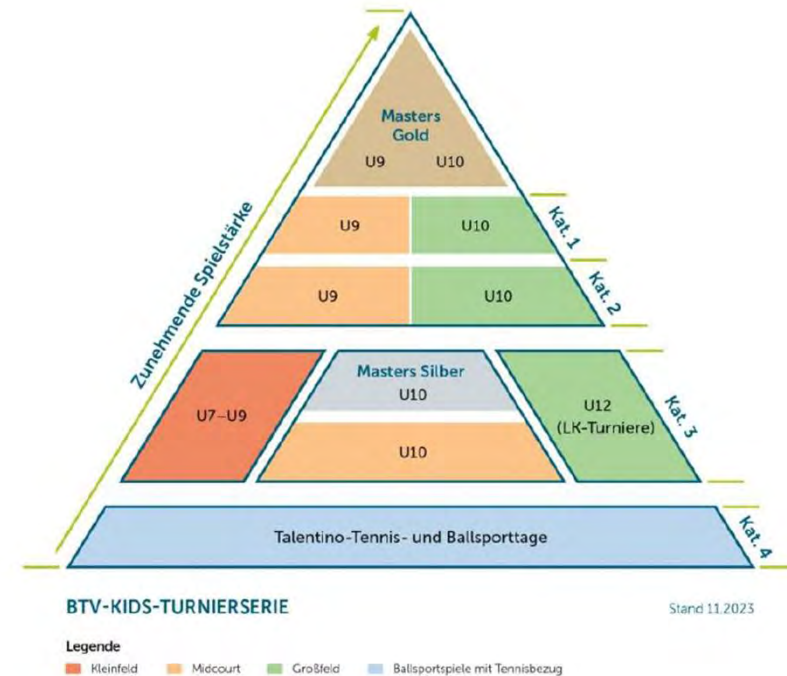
Zunehmende Spielstärke

Masters Gold

U9 U10

U9 U10

Kat. 1

U9 U10

Kat. 2

U7–U9

Masters Silber

U10

U10

U12 (LK-Turniere)

Kat. 3

Talentino-Tennis- und Ballsporttage

Kat. 4

BTV-KIDS-TURNIERSERIE

Stand 11.2023

Legende

Kleinfeld Midcourt Großfeld Ballsportspiele mit Tennisbezug